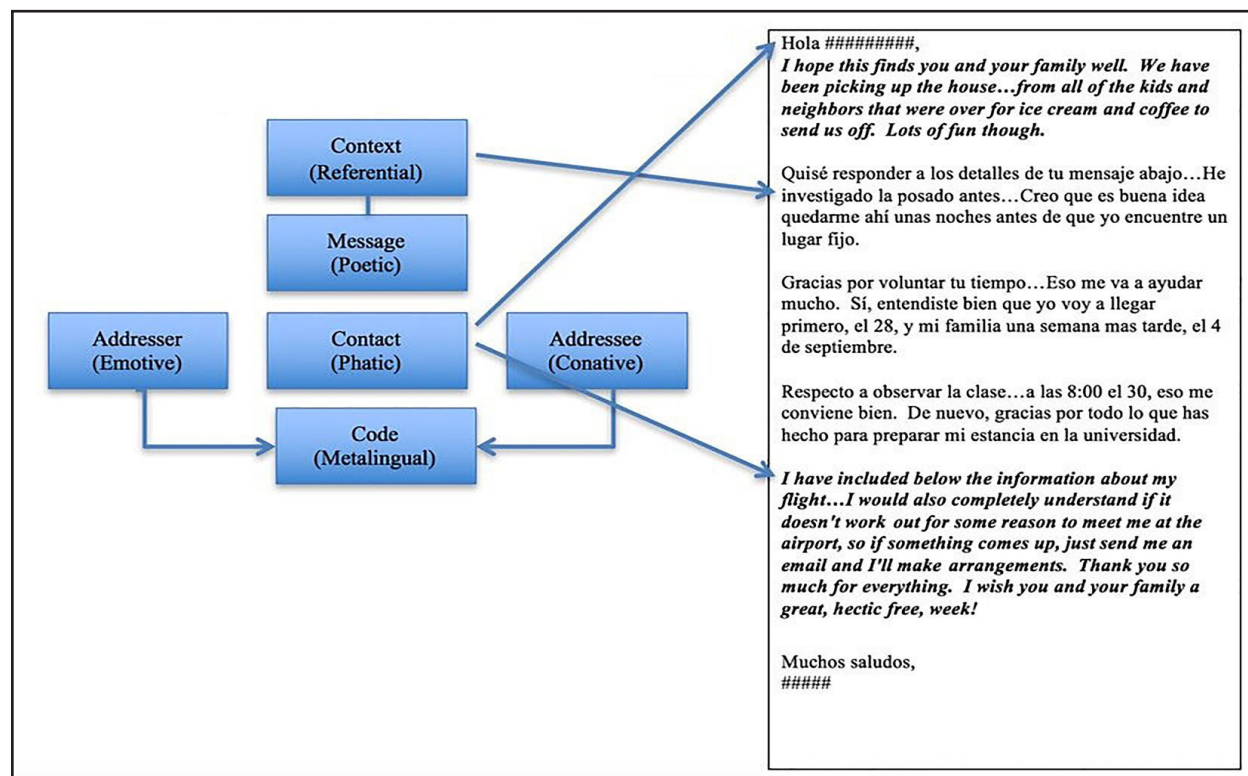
Context
(Referential)

Message
(Poetic)

Addresser
(Emotive)

Contact
(Phatic)

Addressee
(Conative)

Code
(Metalingual)

Hola #########,
*I hope this finds you and your family well. We have been picking up the house…from all of the kids and neighbors that were over for ice cream and coffee to send us off. Lots of fun though.*

Quisé responder a los detalles de tu mensaje abajo…He investigado la posado antes…Creo que es buena idea quedarme ahí unas noches antes de que yo encuentre un lugar fijo.

Gracias por voluntar tu tiempo…Eso me va a ayudar mucho. Sí, entendiste bien que yo voy a llegar primero, el 28, y mi familia una semana mas tarde, el 4 de septiembre.

Respecto a observar la clase…a las 8:00 el 30, eso me conviene bien. De nuevo, gracias por todo lo que has hecho para preparar mi estancia en la universidad.

*I have included below the information about my flight…I would also completely understand if it doesn't work out for some reason to meet me at the airport, so if something comes up, just send me an email and I'll make arrangements. Thank you so much for everything. I wish you and your family a great, hectic free, week!*

Muchos saludos,
#####